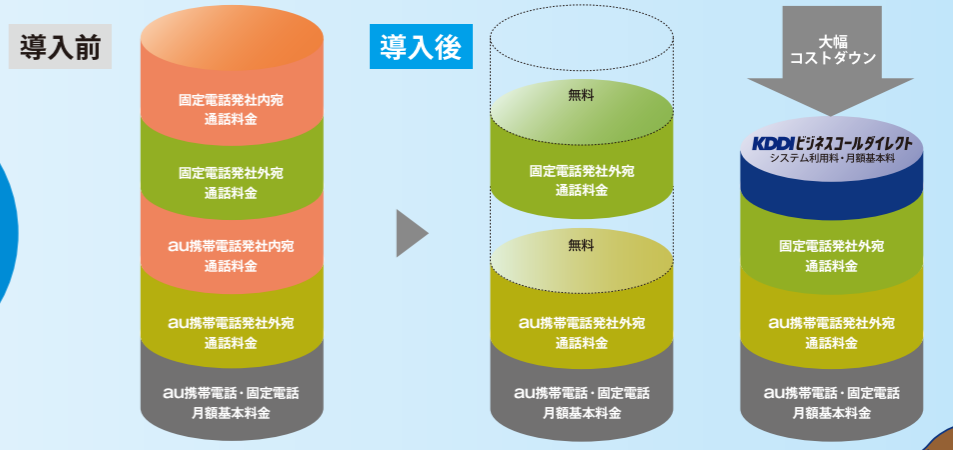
導入前

固定電話発社内宛
通話料金

固定電話発社外宛
通話料金

au携帯電話発社内宛
通話料金

au携帯電話発社外宛
通話料金

au携帯電話・固定電話
月額基本料金

導入後

無料

固定電話発社外宛
通話料金

無料

au携帯電話発社外宛
通話料金

au携帯電話・固定電話
月額基本料金

大幅
コストダウン

KDDIビジネスコールダイレクト
システム利用料・月額基本料

固定電話発社外宛
通話料金

au携帯電話発社外宛
通話料金

au携帯電話・固定電話
月額基本料金